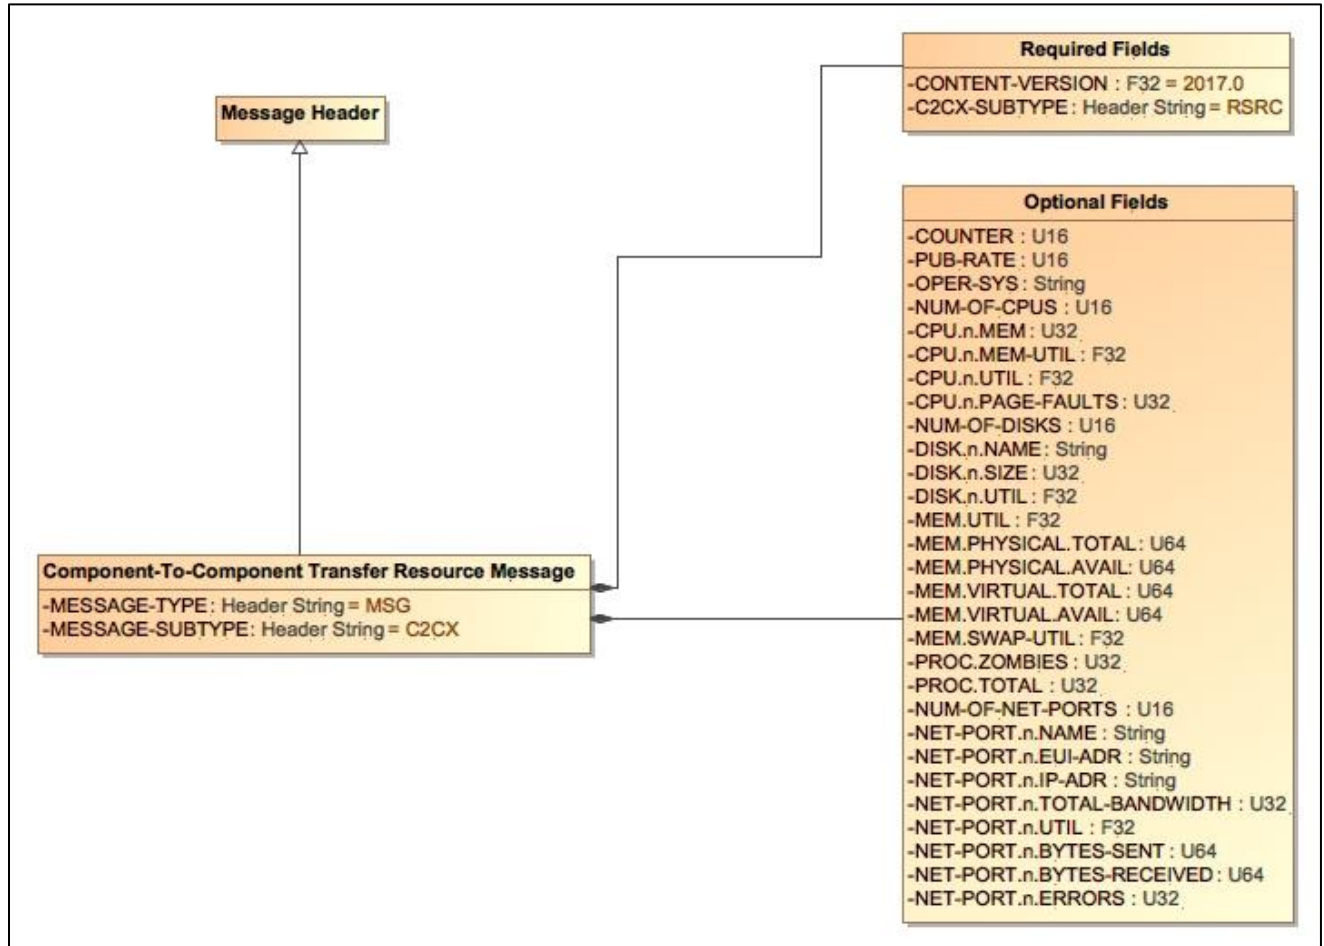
Message Header

Required Fields
-CONTENT-VERSION : F32 = 2017.0
-C2CX-SUBTYPE : Header String = RSRC

Optional Fields
-COUNTER : U16
-PUB-RATE : U16
-OPER-SYS : String
-NUM-OF-CPUS : U16
-CPU.n.MEM : U32
-CPU.n.MEM-UTIL : F32
-CPU.n.UTIL : F32
-CPU.n.PAGE-FAULTS : U32
-NUM-OF-DISKS : U16
-DISK.n.NAME : String
-DISK.n.SIZE : U32
-DISK.n.UTIL : F32
-MEM.UTIL : F32
-MEM.PHYSICAL.TOTAL : U64
-MEM.PHYSICAL.AVAIL : U64
-MEM.VIRTUAL.TOTAL : U64
-MEM.VIRTUAL.AVAIL : U64
-MEM.SWAP-UTIL : F32
-PROC.ZOMBIES : U32
-PROC.TOTAL : U32
-NUM-OF-NET-PORTS : U16
-NET-PORT.n.NAME : String
-NET-PORT.n.EUI-ADR : String
-NET-PORT.n.IP-ADR : String
-NET-PORT.n.TOTAL-BANDWIDTH : U32
-NET-PORT.n.UTIL : F32
-NET-PORT.n.BYTES-SENT : U64
-NET-PORT.n.BYTES-RECEIVED : U64
-NET-PORT.n.ERRORS : U32

Component-To-Component Transfer Resource Message
-MESSAGE-TYPE : Header String = MSG
-MESSAGE-SUBTYPE : Header String = C2CX